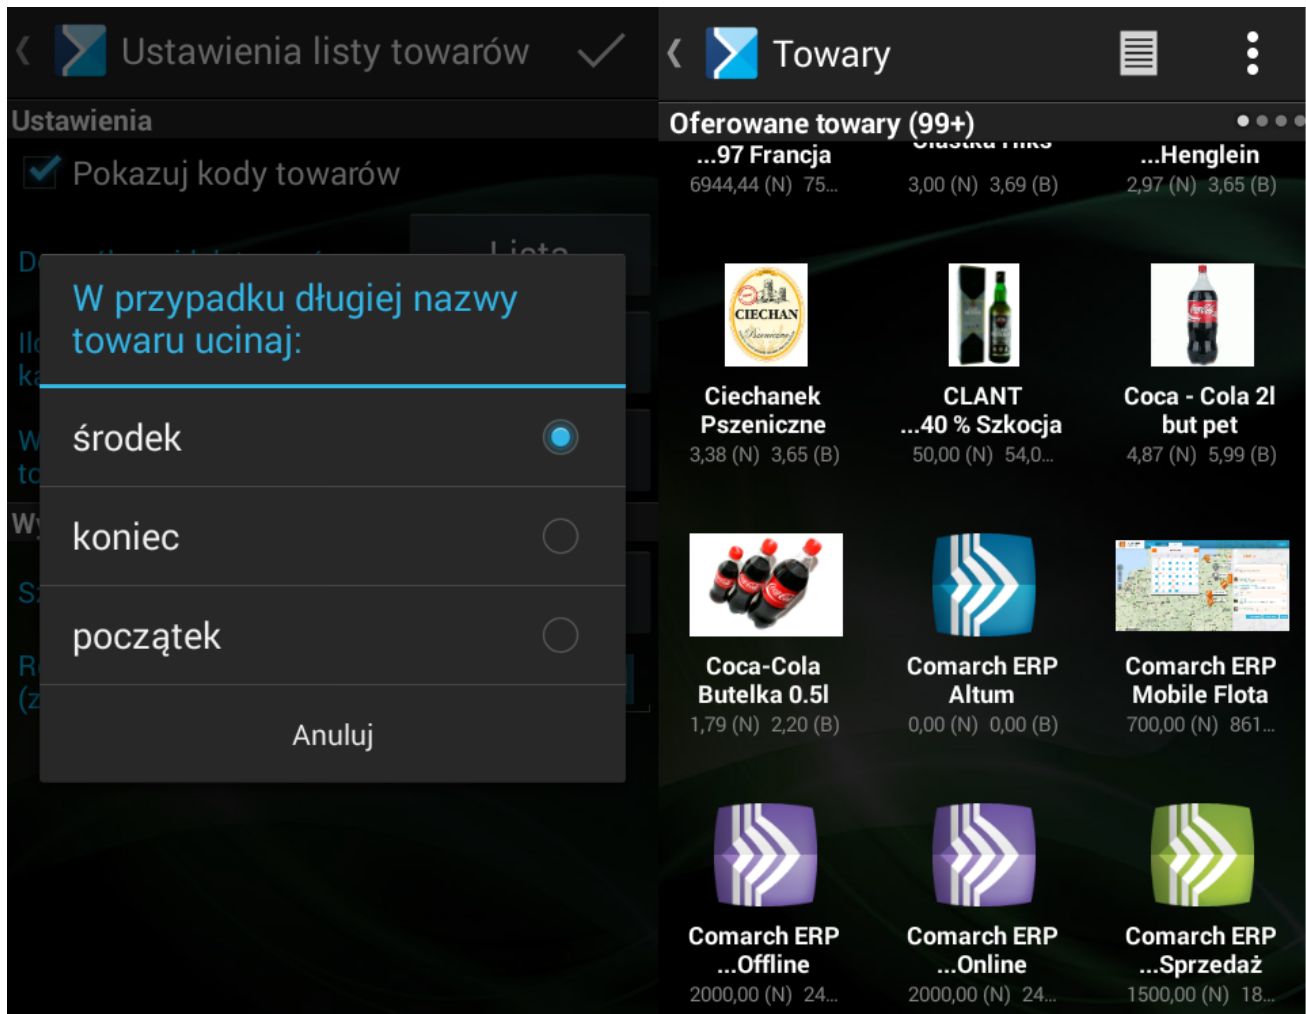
Ustawienia listy towarów

Ustawienia

Pokazuj kody towarów

W przypadku długiej nazwy towaru ucinaj:

środek

koniec

początek

Anuluj

Towary

Oferowane towary (99+)

...97 Francja
6944,44 (N) 75...

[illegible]
3,00 (N) 3,69 (B)

...Henglein
2,97 (N) 3,65 (B)

CIECHAN

Ciechanek Pszeniczne
3,38 (N) 3,65 (B)

CLANT ...40 % Szkocja
50,00 (N) 54,0...

Coca - Cola 2l but pet
4,87 (N) 5,99 (B)

Coca-Cola Butelka 0.5l
1,79 (N) 2,20 (B)

Comarch ERP Altum
0,00 (N) 0,00 (B)

Comarch ERP Mobile Flota
700,00 (N) 861...

Comarch ERP ...Offline
2000,00 (N) 24...

Comarch ERP ...Online
2000,00 (N) 24...

Comarch ERP ...Sprzedaż
1500,00 (N) 18...